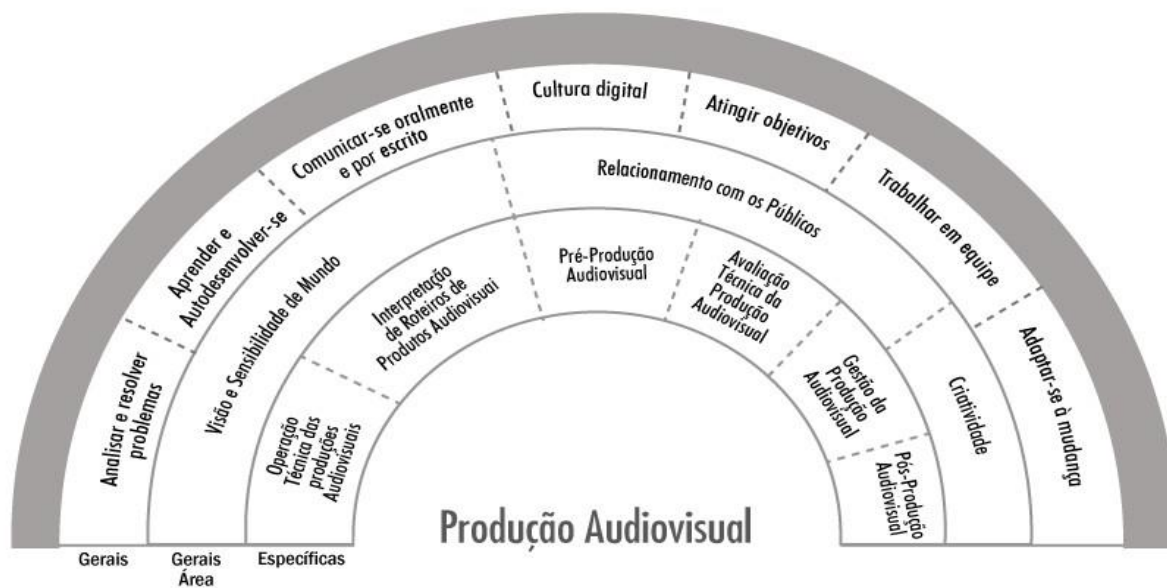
Analisar e resolver problemas

Aprender e Autodesenvolver-se

Comunicar-se oralmente e por escrito

Cultura digital

Atingir objetivos

Trabalhar em equipe

Adaptar-se à mudança

Visão e Sensibilidade de Mundo

Relacionamento com os Públicos

Criatividade

Operação Técnica das produções Audiovisuais

Interpretação de Roteiros de Produtos Audiovisuai

Pré-Produção Audiovisual

Avaliação Técnica da Produção Audiovisual

Gestão da Produção Audiovisual

Pós-Produção Audiovisual

Produção Audiovisual

Gerais

Gerais Área

Específicas